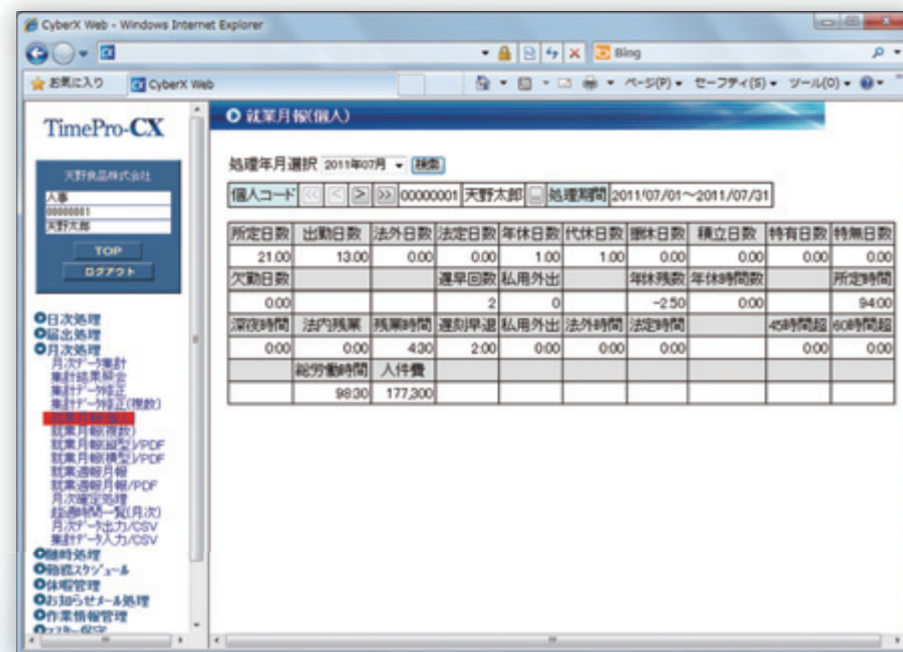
CyberX Web - Windows Internet Explorer

Bing

お気に入り　CyberX Web

ページ(P) ▾　セーフティ(S) ▾　ツール(O) ▾

TimePro-CX

天野食品株式会社
人事
00000001
天野太郎

TOP
ログアウト

日次処理
届出処理
月次処理
月次データ集計
集計結果照会
集計データ修正
集計データ修正(複数)
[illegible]
就業月報(複数)
就業月報縦型/PDF
就業月報横型/PDF
就業週報
就業週報/PDF
月次確定処理
超過時間一覧(月次)
月次データ出力/CSV
集計データ入力/CSV
随時処理
勤務スケジュール
休暇管理
お知らせメール処理
作業情報管理
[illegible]

就業月報(個人)

処理年月選択 2011年07月 ▾ 検索

個人コード 《 〈 〉 》 00000001 天野太郎 処理期間 2011/07/01〜2011/07/31

| 所定日数 | 出勤日数 | 法外日数 | 法定日数 | 年休日数 | 代休日数 | 振休日数 | 積立日数 | 特有日数 | 特無日数 |
|---|---|---|---|---|---|---|---|---|---|
| 21.00 | 13.00 | 0.00 | 0.00 | 1.00 | 1.00 | 0.00 | 0.00 | 0.00 | 0.00 |
| 欠勤日数 | | | 遅早回数 | 私用外出 | | 年休残数 | 年休時間数 | | 所定時間 |
| 0.00 | | | 2 | 0 | | -2.50 | 0.00 | | 94.00 |
| 深夜時間 | 法内残業 | 残業時間 | 遅刻早退 | 私用外出 | 法外時間 | 法定時間 | | 45時間超 | 60時間超 |
| 0.00 | 0.00 | 4.30 | 2.00 | 0.00 | 0.00 | 0.00 | | 0.00 | 0.00 |
| | 総労働時間 | 人件費 | | | | | | | |
| | 98.30 | 177,300 | | | | | | | |